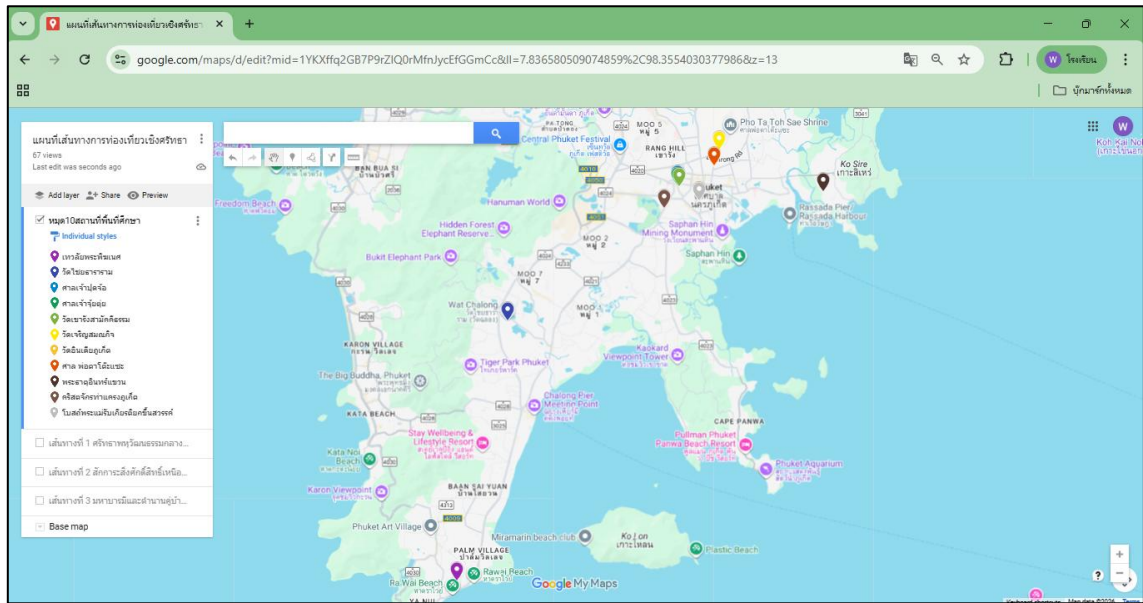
แผนที่เส้นทางการท่องเที่ยวเชิงศรัทธา ×
google.com/maps/d/edit?mid=1YKXffq2GB7P9rZIQ0rMfnJycEfGGmCc&ll=7.836580509074859%2C98.3554030377986&z=13
W โรงเรียน
บุ๊กมาร์กทั้งหมด

แผนที่เส้นทางการท่องเที่ยวเชิงศรัทธา
67 views
Last edit was seconds ago
Add layer
Share
Preview
หมุด10สถานที่ที่ศึกษา
Individual styles
เทวาลัยพระพิฆเนศ
วัดไชยธาราราม
ศาลเจ้าปุดจ้อ
ศาลเจ้าจุ้ยตุ่ย
วัดเขารังสามัคคีธรรม
วัดเจริญสมณกิจ
วัดฉินเต็กอูเก๊ต
ศาล พ่อตาโต๊ะแซะ
พระธาตุอินทร์แขวน
คริสตจักรท่าแครงภูเก็ต
โบสถ์พระแม่รับเกียรติยกขึ้นสวรรค์
เส้นทางที่ 1 ศรัทธาพหุวัฒนธรรมกลาง...
เส้นทางที่ 2 สักการะสิ่งศักดิ์สิทธิ์เหนือ...
เส้นทางที่ 3 มหาบารมีและตำนานคู่บ้า...
Base map

Central Phuket Festival
MOO 5
Pho Ta Toh Sae Shrine
RANG HILL
Ko Sire
Phuket
Freedom Beach
Hanuman World
Rassada Pier
Rassada Harbour
Hidden Forest Elephant Reserve
MOO 2
Saphan Hin Mining Monument
Saphan Hin
Bukit Elephant Park
MOO 7
Wat Chalong
MOO 1
KARON VILLAGE
Tiger Park Phuket
Kaokard Viewpoint Tower
The Big Buddha, Phuket
Chalong Pier Meeting Point
KATA BEACH
CAPE PANWA
Stay Wellbeing & Lifestyle Resort
Pullman Phuket Panwa Beach Resort
Kata Noi Beach
Phuket Aquarium
BAAN SAI YUAN
Karon Viewpoint
Phuket Art Village
Miramarin beach club
Ko Lon
Plastic Beach
PALM VILLAGE
Rawai Beach
Ra Wai Beach
Google My Maps
Koh Kai Nok